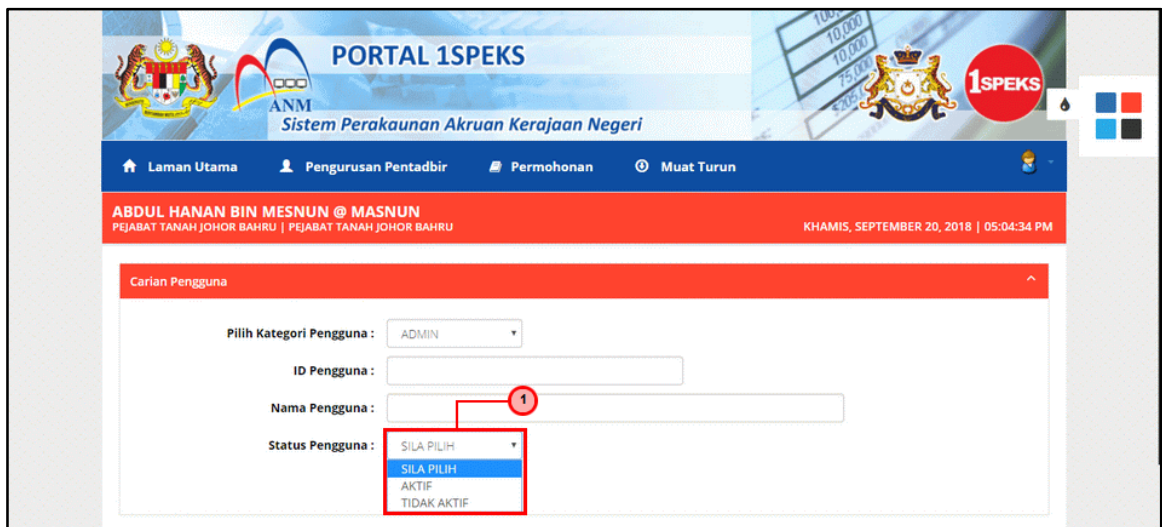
PORTAL 1SPEKS

ANM

Sistem Perakaunan Akruan Kerajaan Negeri

1SPEKS

Laman Utama Pengurusan Pentadbir Permohonan Muat Turun

ABDUL HANAN BIN MESNUN @ MASNUN
PEJABAT TANAH JOHOR BAHRU | PEJABAT TANAH JOHOR BAHRU

KHAMIS, SEPTEMBER 20, 2018 | 05:04:34 PM

Carian Pengguna

Pilih Kategori Pengguna : ADMIN

ID Pengguna :

Nama Pengguna :

1

Status Pengguna : SILA PILIH

SILA PILIH
AKTIF
TIDAK AKTIF